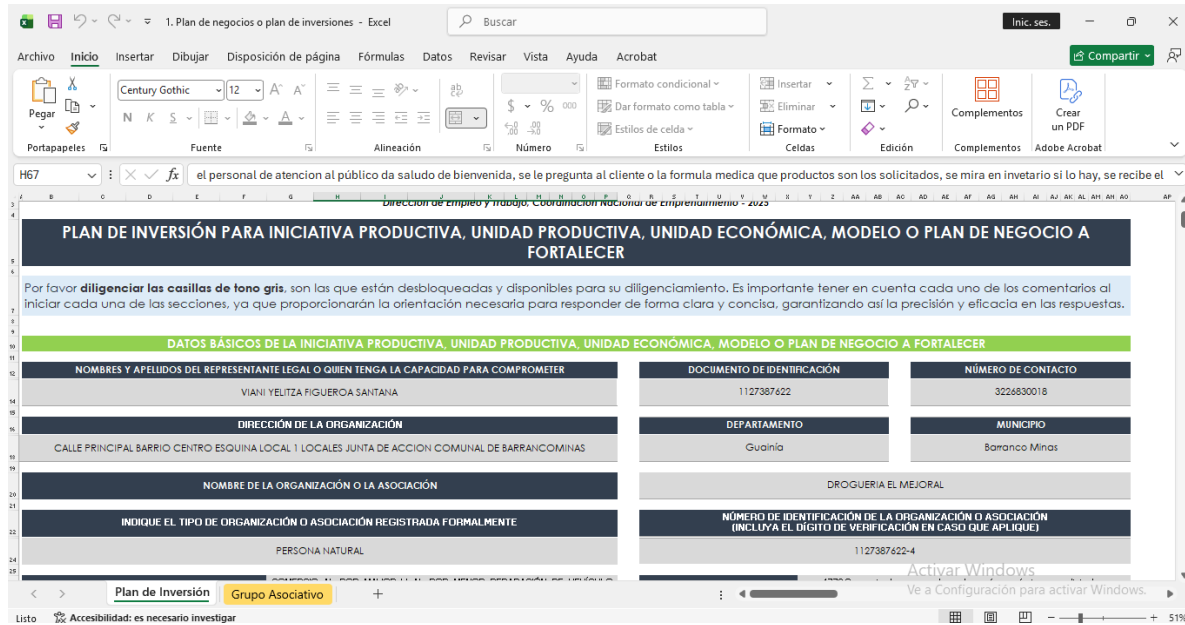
1. Plan de negocios o plan de inversiones - Excel
Buscar
Inic. ses.

Archivo Inicio Insertar Dibujar Disposición de página Fórmulas Datos Revisar Vista Ayuda Acrobat
Compartir

Pegar
Portapapeles
Century Gothic 12
N K S
Fuente
Alineación
$ % 000
Número
Formato condicional
Dar formato como tabla
Estilos de celda
Estilos
Insertar
Eliminar
Formato
Celdas
Edición
Complementos
Complementos
Crear un PDF
Adobe Acrobat

H67
el personal de atencion al público da saludo de bienvenida, se le pregunta al cliente o la formula medica que productos son los solicitados, se mira en invetario si lo hay, se recibe el

Dirección de Empleo y Trabajo, Coordinación Nacional de Emprendimiento - 2025

PLAN DE INVERSIÓN PARA INICIATIVA PRODUCTIVA, UNIDAD PRODUCTIVA, UNIDAD ECONÓMICA, MODELO O PLAN DE NEGOCIO A FORTALECER

Por favor diligenciar las casillas de tono gris, son las que están desbloqueadas y disponibles para su diligenciamiento. Es importante tener en cuenta cada uno de los comentarios al iniciar cada una de las secciones, ya que proporcionarán la orientación necesaria para responder de forma clara y concisa, garantizando así la precisión y eficacia en las respuestas.

DATOS BÁSICOS DE LA INICIATIVA PRODUCTIVA, UNIDAD PRODUCTIVA, UNIDAD ECONÓMICA, MODELO O PLAN DE NEGOCIO A FORTALECER

NOMBRES Y APELLIDOS DEL REPRESENTANTE LEGAL O QUIEN TENGA LA CAPACIDAD PARA COMPROMETER
VIANI YELITZA FIGUEROA SANTANA
DOCUMENTO DE IDENTIFICACIÓN
1127387622
NÚMERO DE CONTACTO
3226830018

DIRECCIÓN DE LA ORGANIZACIÓN
CALLE PRINCIPAL BARRIO CENTRO ESQUINA LOCAL 1 LOCALES JUNTA DE ACCION COMUNAL DE BARRANCOMINAS
DEPARTAMENTO
Guainía
MUNICIPIO
Barranco Minas

NOMBRE DE LA ORGANIZACIÓN O LA ASOCIACIÓN
DROGUERIA EL MEJORAL

INDIQUE EL TIPO DE ORGANIZACIÓN O ASOCIACIÓN REGISTRADA FORMALMENTE
PERSONA NATURAL
NÚMERO DE IDENTIFICACIÓN DE LA ORGANIZACIÓN O ASOCIACIÓN (INCLUYA EL DÍGITO DE VERIFICACIÓN EN CASO QUE APLIQUE)
1127387622-4

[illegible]

Activar Windows
Ve a Configuración para activar Windows.

Plan de Inversión Grupo Asociativo +
Listo Accesibilidad: es necesario investigar
51%